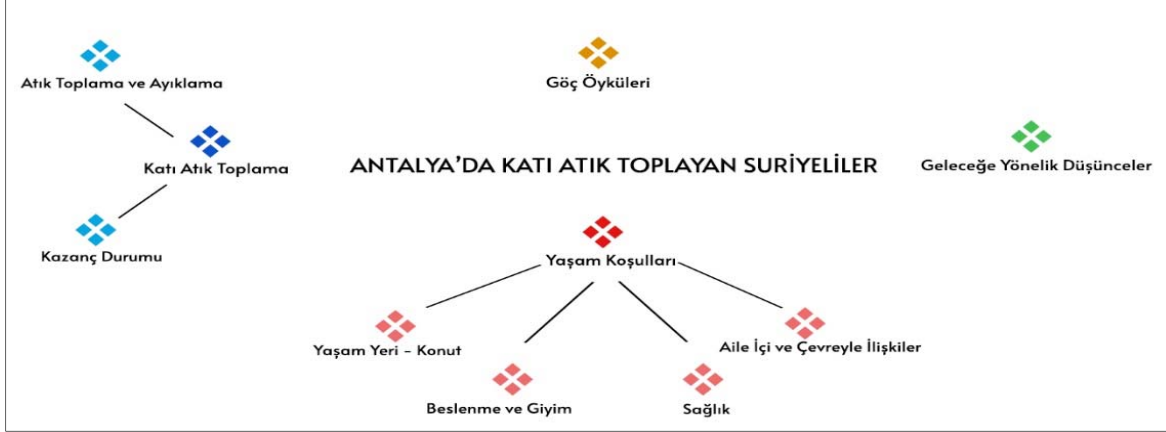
Atık Toplama ve Ayıklama

Göç Öyküleri

Katı Atık Toplama

ANTALYA'DA KATI ATIK TOPLAYAN SURİYELİLER

Geleceğe Yönelik Düşünceler

Kazanç Durumu

Yaşam Koşulları

Yaşam Yeri - Konut

Aile İçi ve Çevreyle İlişkiler

Beslenme ve Giyim

Sağlık